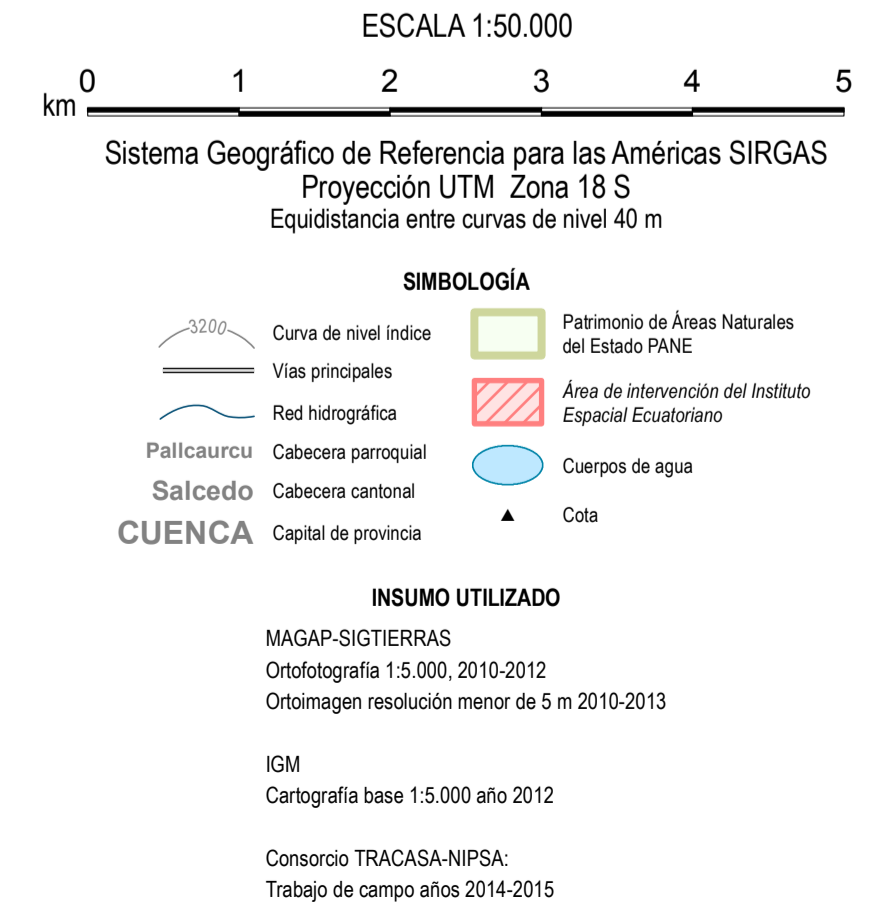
ESCALA 1:50.000

km 0 1 2 3 4 5

Sistema Geográfico de Referencia para las Américas SIRGAS
Proyección UTM Zona 18 S
Equidistancia entre curvas de nivel 40 m

SIMBOLOGÍA

3200 Curva de nivel índice
Vías principales
Red hidrográfica
Pallcaurcu Cabecera parroquial
Salcedo Cabecera cantonal
CUENCA Capital de provincia

Patrimonio de Áreas Naturales del Estado PANE
*Área de intervención del Instituto Espacial Ecuatoriano*
Cuerpos de agua
Cota

INSUMO UTILIZADO

MAGAP-SIGTIERRAS
Ortofotografía 1:5.000, 2010-2012
Ortoimagen resolución menor de 5 m 2010-2013

IGM
Cartografía base 1:5.000 año 2012

Consorcio TRACASA-NIPSA:
Trabajo de campo años 2014-2015